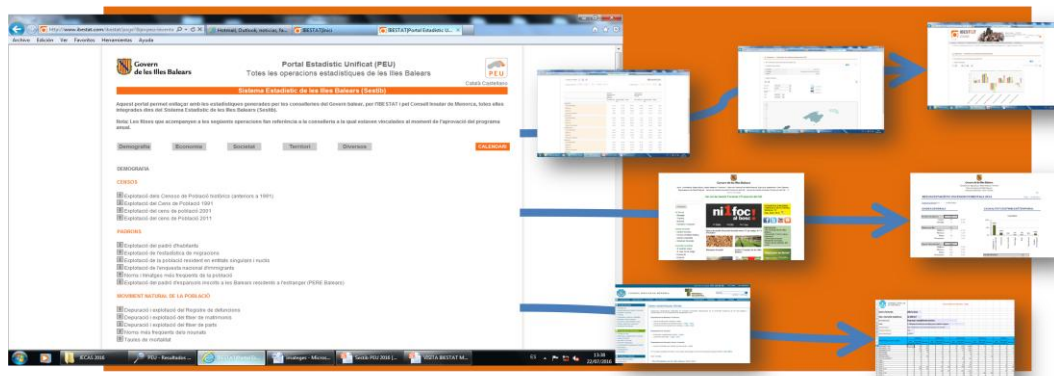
http://www.ibestat.com/ibestat/page?&page=documento | Hotmail, Outlook, noticias, fo... | IBESTAT(Inici) | IBESTAT|Portal Estadístic U...

Archivo Edición Ver Favoritos Herramientas Ayuda

Govern de les Illes Balears

Portal Estadístic Unificat (PEU)
Totes les operacions estadístiques de les Illes Balears

PEU

Català Castellano

Sistema Estadístic de les Illes Balears (Sestib)

Aquest portal permet enllaçar amb les estadístiques generades per les conselleries del Govern balear, per l'IBESTAT i pel Consell Insular de Menorca, totes elles integrades dins del Sistema Estadístic de les Illes Balears (Sestib).

Nota: Les fitxes que acompanyen a les següents operacions fan referència a la conselleria a la qual estaven vinculades al moment de l'aprovació del programa anual.

Demografia Economia Societat Territori Diversos CALENDARI

DEMOGRAFIA

CENSOS

Explotació dels Censos de Població històrics (anteriors a 1991)
Explotació del Cens de Població 1991
Explotació del cens de població 2001
Explotació del cens de població 2011

PADRONS

Explotació del padró d'habitants
Explotació de l'estadística de migracions
Explotació de la població resident en entitats singulars i nuclis
Explotació de l'enquesta nacional d'immigrants
Nome i llinatges més freqüents de la població
Explotació del padró d'espanyols residents a les Balears residents a l'estranger (PERE Balears)

MOVIMENT NATURAL DE LA POBLACIÓ

Depuració i explotació del Registre de defuncions
Depuració i explotació del fitxer de matrimonis
Depuració i explotació del fitxer de parts
Nome més freqüents dels nounats
Taules de mortalitat

ICAL 2016 | PEU - Resultados ... | IBESTAT|Portal Es... | Imágenes - Micros... | Sestib-PEU 2016 (... | VISITA IBESTAT M...

ES 13:38 22/07/2016

niXfoc al bosc